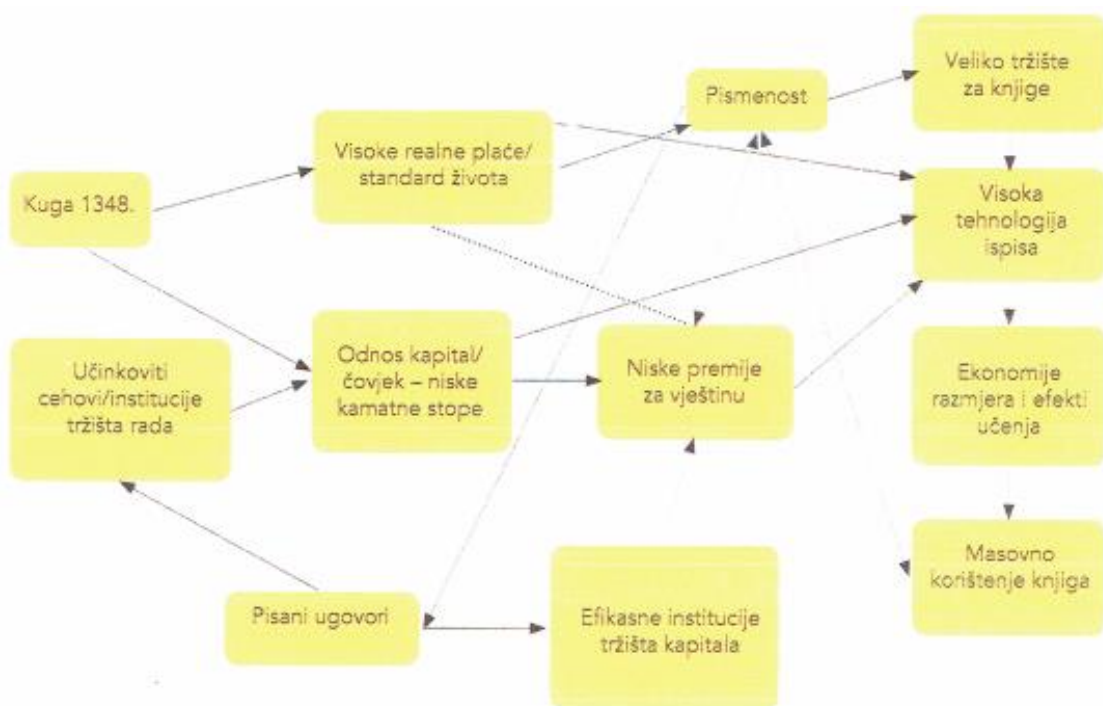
Pismenost

Veliko tržište za knjige

Visoke realne plaće/ standard života

Kuga 1348.

Visoka tehnologija ispisa

Učinkoviti cehovi/institucije tržišta rada

Odnos kapital/ čovjek – niske kamatne stope

Niske premije za vještinu

Ekonomije razmjera i efekti učenja

Masovno korištenje knjiga

Pisani ugovori

Efikasne institucije tržišta kapitala